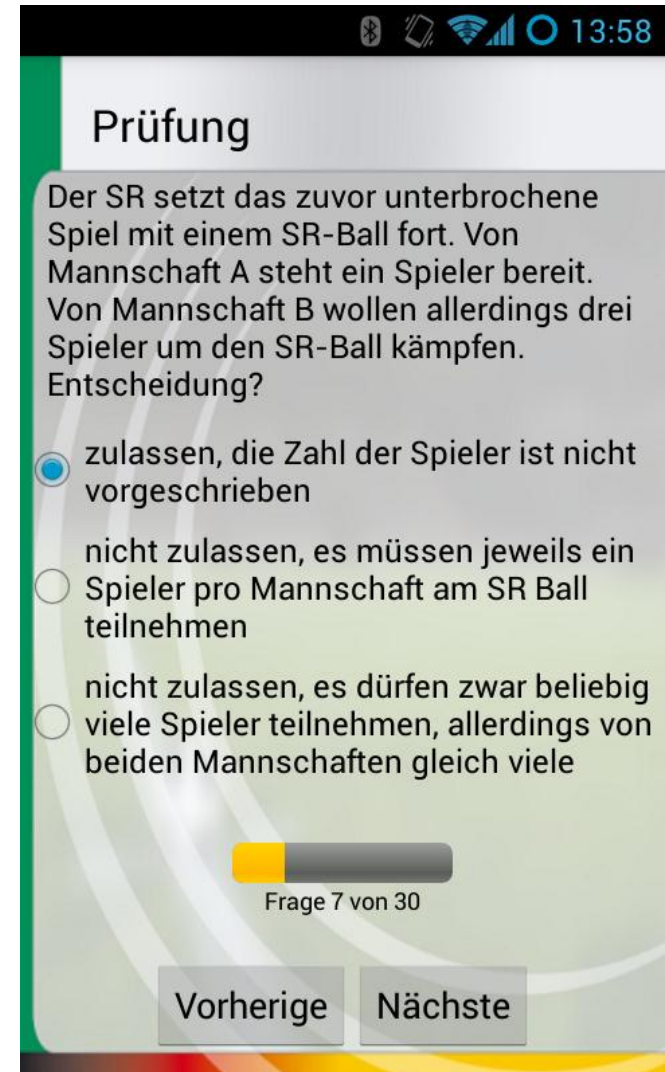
13:58

Prüfung

Der SR setzt das zuvor unterbrochene Spiel mit einem SR-Ball fort. Von Mannschaft A steht ein Spieler bereit. Von Mannschaft B wollen allerdings drei Spieler um den SR-Ball kämpfen. Entscheidung?

zulassen, die Zahl der Spieler ist nicht vorgeschrieben

nicht zulassen, es müssen jeweils ein Spieler pro Mannschaft am SR Ball teilnehmen

nicht zulassen, es dürfen zwar beliebig viele Spieler teilnehmen, allerdings von beiden Mannschaften gleich viele

Frage 7 von 30

Vorherige Nächste